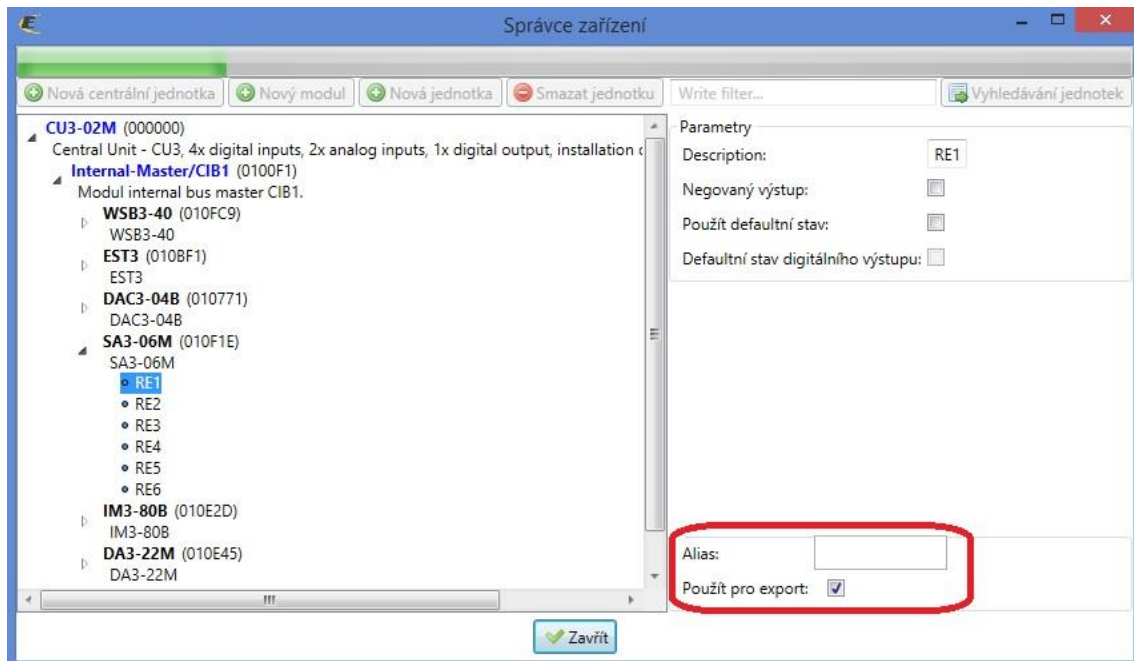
Správce zařízení

Nová centrální jednotka | Nový modul | Nová jednotka | Smazat jednotku | Write filter... | Vyhledávání jednotek

CU3-02M (000000)
Central Unit - CU3, 4x digital inputs, 2x analog inputs, 1x digital output, installation c
Internal-Master/CIB1 (0100F1)
Modul internal bus master CIB1.
WSB3-40 (010FC9)
WSB3-40
EST3 (010BF1)
EST3
DAC3-04B (010771)
DAC3-04B
SA3-06M (010F1E)
SA3-06M
RE1
RE2
RE3
RE4
RE5
RE6
IM3-80B (010E2D)
IM3-80B
DA3-22M (010E45)
DA3-22M

Parametry
Description: RE1
Negovaný výstup:
Použít defaultní stav:
Defaultní stav digitálního výstupu:

Alias:
Použít pro export:

Zavřít